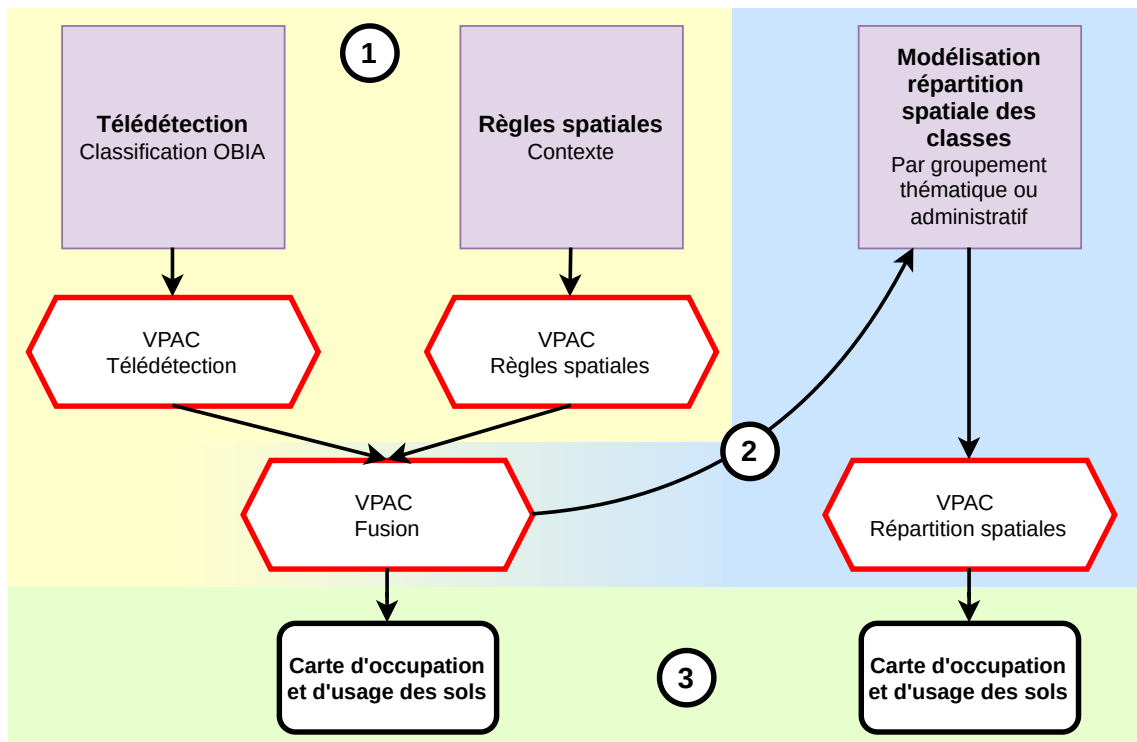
1

Télédétection
Classification OBIA

Règles spatiales
Contexte

Modélisation répartition spatiale des classes
Par groupement thématique ou administratif

VPAC
Télédétection

VPAC
Règles spatiales

2

VPAC
Fusion

VPAC
Répartition spatiales

Carte d'occupation et d'usage des sols

3

Carte d'occupation et d'usage des sols